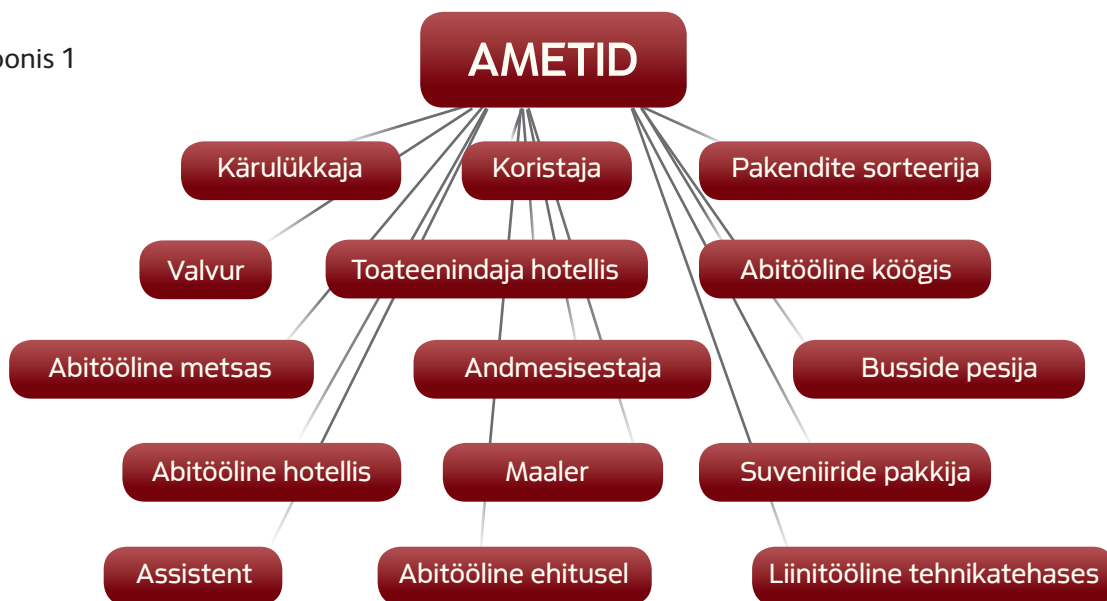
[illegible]onis 1

AMETID

Kärulükkaja

Koristaja

Pakendite sorteerija

Valvur

Toateenindaja hotellis

Abitööline köögis

Abitööline metsas

Andmesisestaja

Busside pesija

Abitööline hotellis

Maaler

Suveniiride pakkija

Assistent

Abitööline ehitusel

Liinitööline tehnikatehases